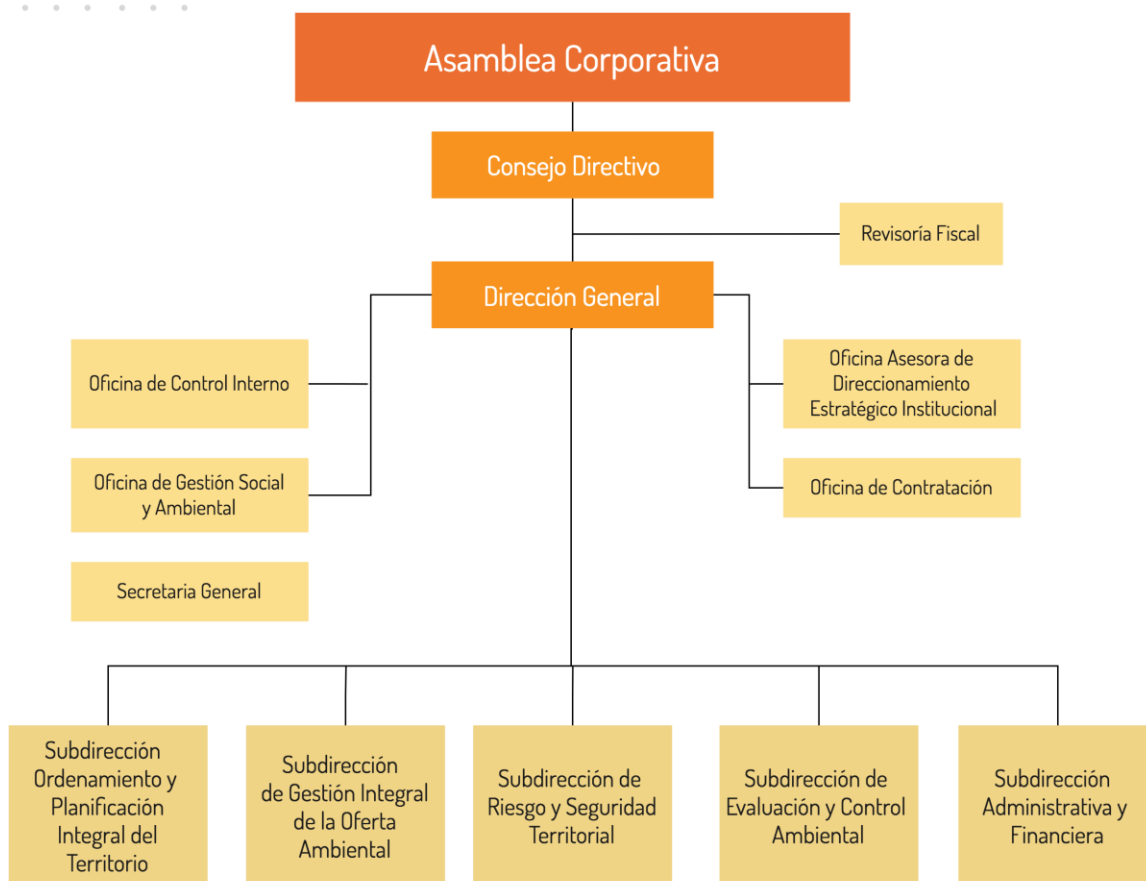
Asamblea Corporativa

Consejo Directivo

Revisoría Fiscal

Dirección General

Oficina de Control Interno

Oficina de Gestión Social y Ambiental

Secretaria General

Oficina Asesora de Direccionamiento Estratégico Institucional

Oficina de Contratación

Subdirección Ordenamiento y Planificación Integral del Territorio

Subdirección de Gestión Integral de la Oferta Ambiental

Subdirección de Riesgo y Seguridad Territorial

Subdirección de Evaluación y Control Ambiental

Subdirección Administrativa y Financiera